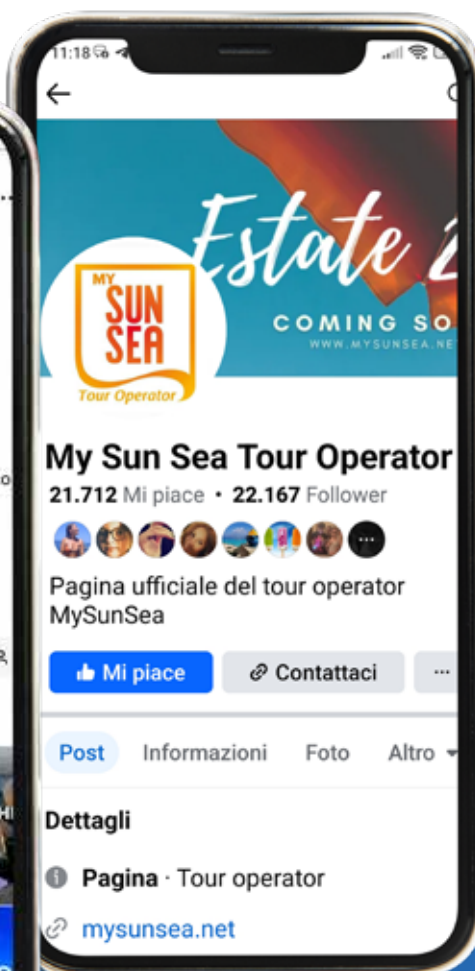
11:18

Estate 2

COMING SO

WWW.MYSUNSEA.NE

MY SUN SEA
Tour Operator

My Sun Sea Tour Operator

21.712 Mi piace • 22.167 Follower

Pagina ufficiale del tour operator MySunSea

Mi piace

Contattaci

Post

Informazioni

Foto

Altro

Dettagli

Pagina · Tour operator

mysunsea.net